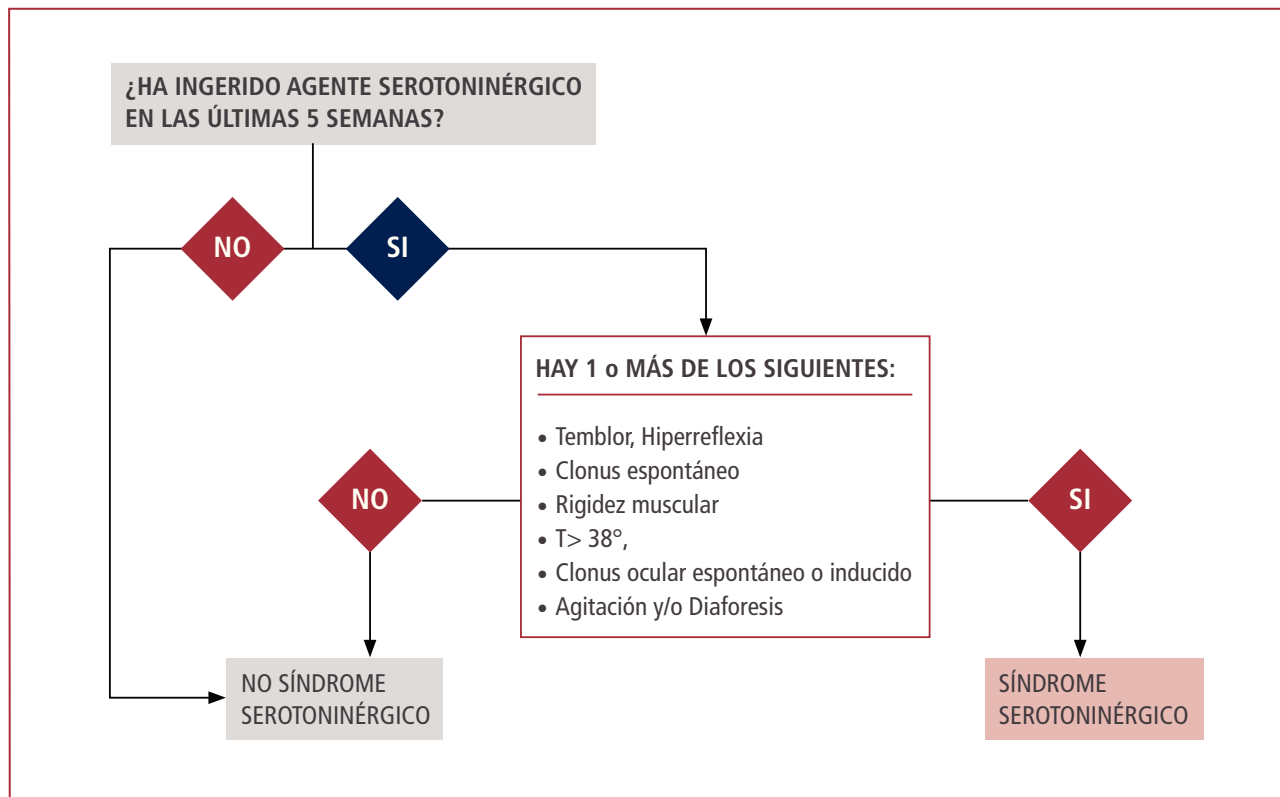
¿HA INGERIDO AGENTE SEROTONINÉRGICO EN LAS ÚLTIMAS 5 SEMANAS?

NO

SI

HAY 1 o MÁS DE LOS SIGUIENTES:

• Temblor, Hiperreflexia
• Clonus espontáneo
• Rigidez muscular
• T> 38°,
• Clonus ocular espontáneo o inducido
• Agitación y/o Diaforesis

NO

SI

NO SÍNDROME SEROTONINÉRGICO

SÍNDROME SEROTONINÉRGICO